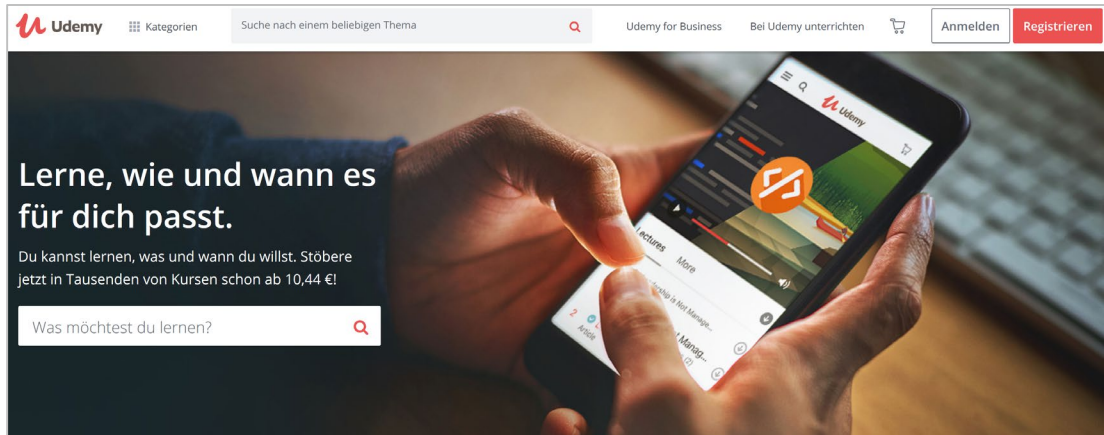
Udemy Kategorien Suche nach einem beliebigen Thema Udemy for Business Bei Udemy unterrichten Anmelden Registrieren

Udemy

Lectures More

Lerne, wie und wann es für dich passt.

Du kannst lernen, was und wann du willst. Stöbere jetzt in Tausenden von Kursen schon ab 10,44 €!

Was möchtest du lernen?